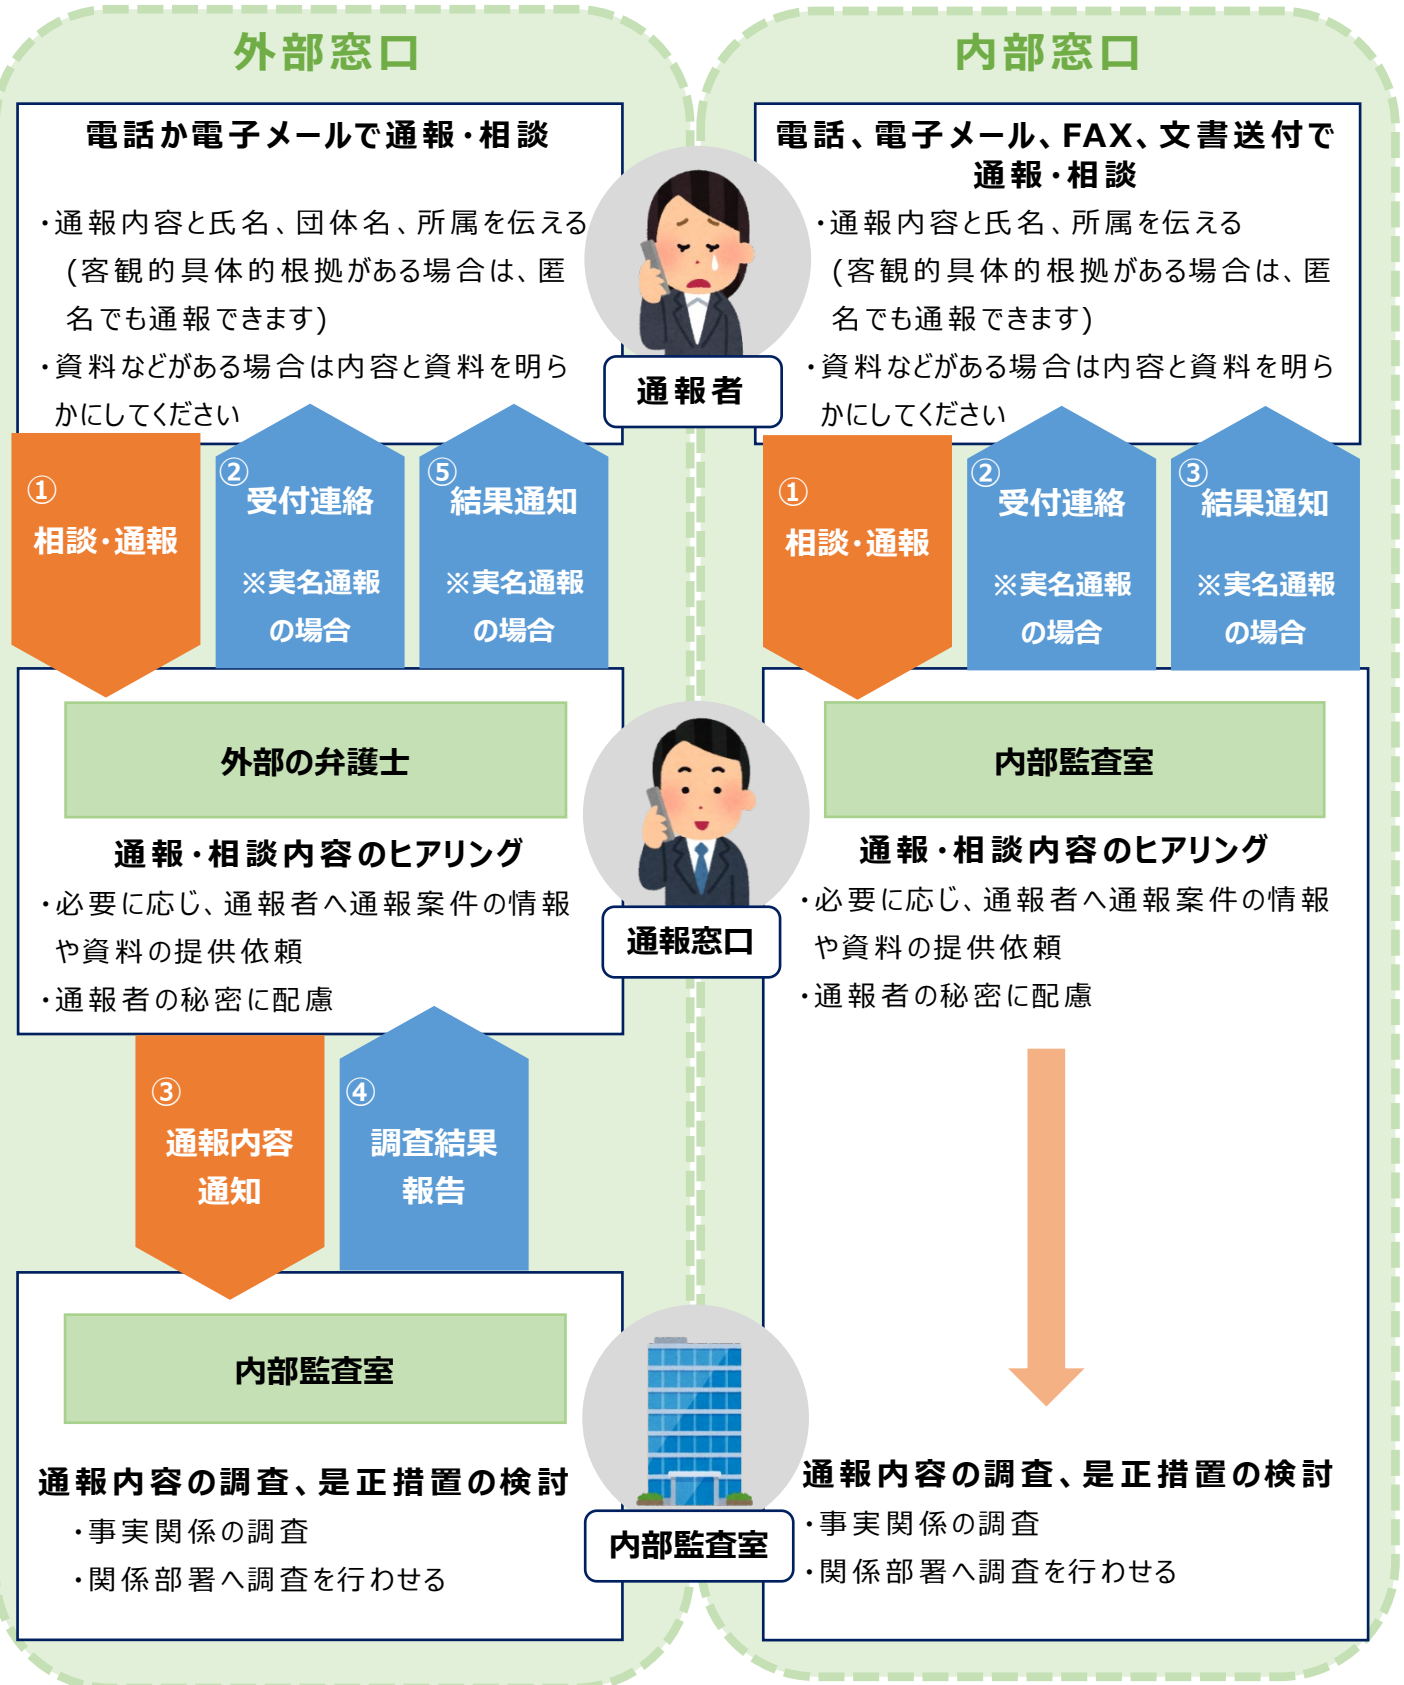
外部窓口

電話か電子メールで通報・相談

・通報内容と氏名、団体名、所属を伝える（客観的具体的根拠がある場合は、匿名でも通報できます）

・資料などがある場合は内容と資料を明らかにしてください

①
相談・通報

②
受付連絡
※実名通報の場合

⑤
結果通知
※実名通報の場合

外部の弁護士

通報・相談内容のヒアリング

・必要に応じ、通報者へ通報案件の情報や資料の提供依頼

・通報者の秘密に配慮

③
通報内容通知

④
調査結果報告

内部監査室

通報内容の調査、是正措置の検討

・事実関係の調査

・関係部署へ調査を行わせる

通報者

通報窓口

内部監査室

内部窓口

電話、電子メール、FAX、文書送付で通報・相談

・通報内容と氏名、所属を伝える（客観的具体的根拠がある場合は、匿名でも通報できます）

・資料などがある場合は内容と資料を明らかにしてください

①
相談・通報

②
受付連絡
※実名通報の場合

③
結果通知
※実名通報の場合

内部監査室

通報・相談内容のヒアリング

・必要に応じ、通報者へ通報案件の情報や資料の提供依頼

・通報者の秘密に配慮

通報内容の調査、是正措置の検討

・事実関係の調査

・関係部署へ調査を行わせる